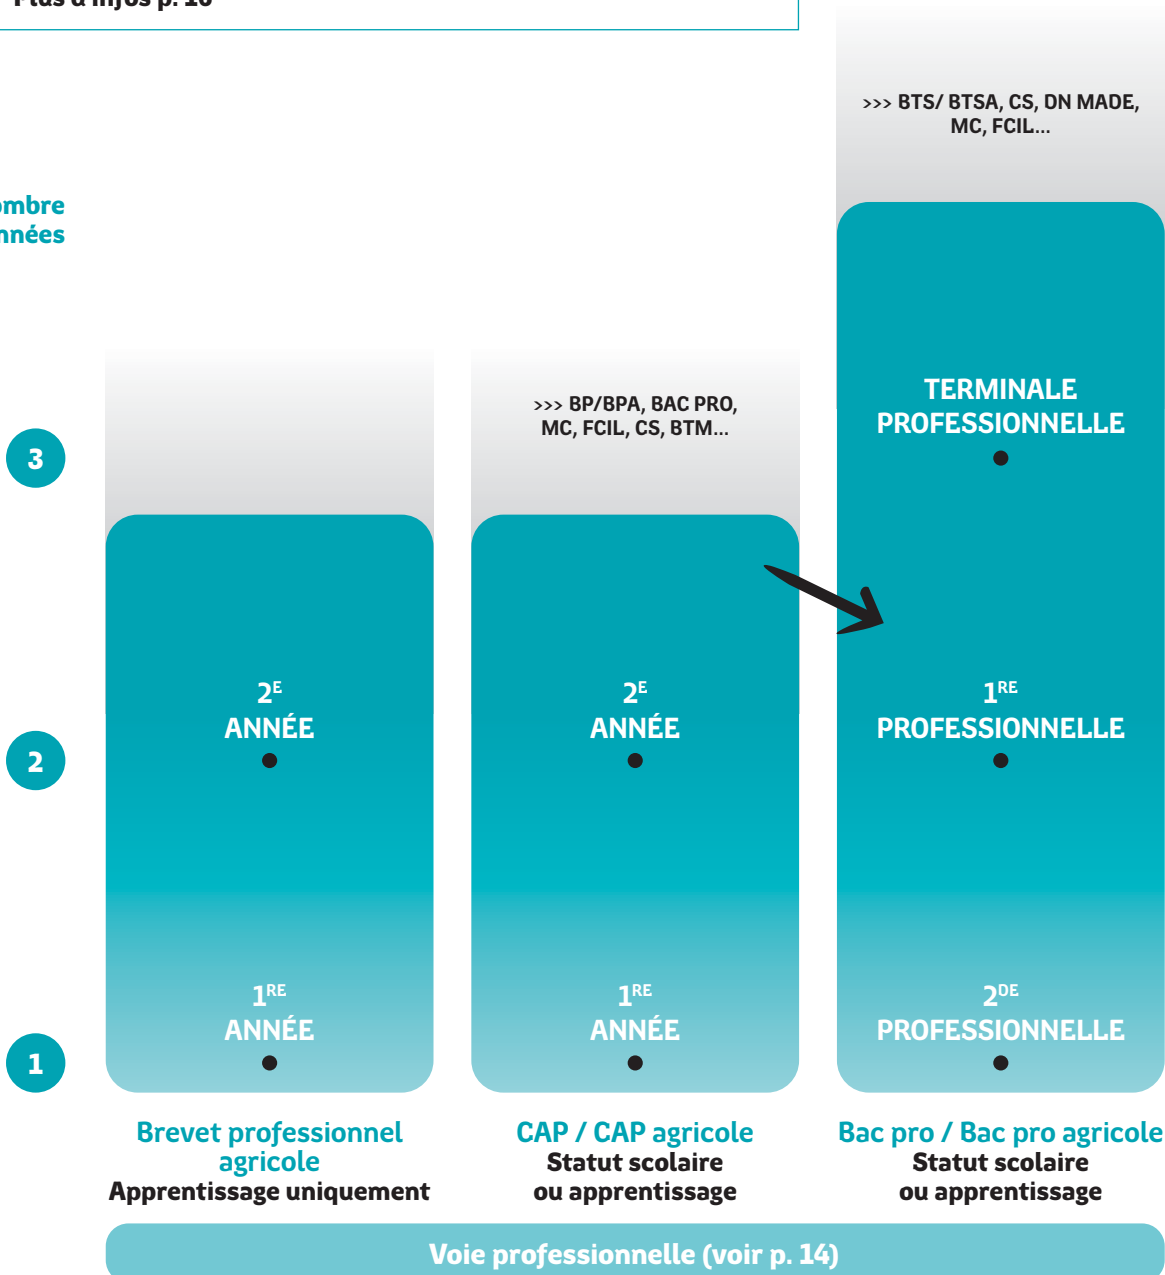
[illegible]

>>> BTS/ BTSA, CS, DN MADE, MC, FCIL...

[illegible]mbre
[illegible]nées

>>> BP/BPA, BAC PRO, MC, FCIL, CS, BTM...

3

2

1

TERMINALE PROFESSIONNELLE

2$^{E}$ ANNÉE

2$^{E}$ ANNÉE

1$^{RE}$ PROFESSIONNELLE

1$^{RE}$ ANNÉE

1$^{RE}$ ANNÉE

2$^{DE}$ PROFESSIONNELLE

Brevet professionnel agricole
Apprentissage uniquement

CAP / CAP agricole
Statut scolaire ou apprentissage

Bac pro / Bac pro agricole
Statut scolaire ou apprentissage

Voie professionnelle (voir p. 14)